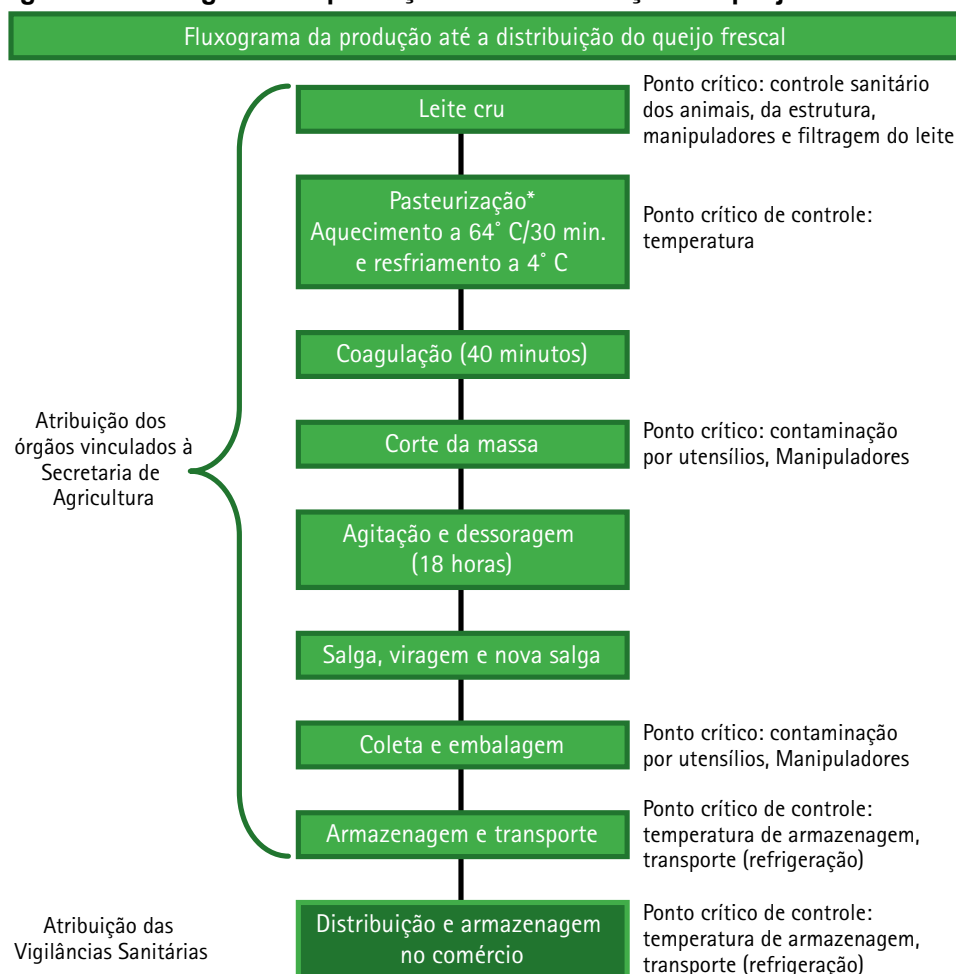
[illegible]

Fluxograma da produção até a distribuição do queijo frescal

Leite cru

Ponto crítico: controle sanitário dos animais, da estrutura, manipuladores e filtragem do leite

Pasteurização*
Aquecimento a 64° C/30 min. e resfriamento a 4° C

Ponto crítico de controle: temperatura

Coagulação (40 minutos)

Atribuição dos órgãos vinculados à Secretaria de Agricultura

Corte da massa

Ponto crítico: contaminação por utensílios, Manipuladores

Agitação e dessoragem (18 horas)

Salga, viragem e nova salga

Coleta e embalagem

Ponto crítico: contaminação por utensílios, Manipuladores

Armazenagem e transporte

Ponto crítico de controle: temperatura de armazenagem, transporte (refrigeração)

Atribuição das Vigilâncias Sanitárias

Distribuição e armazenagem no comércio

Ponto crítico de controle: temperatura de armazenagem, transporte (refrigeração)